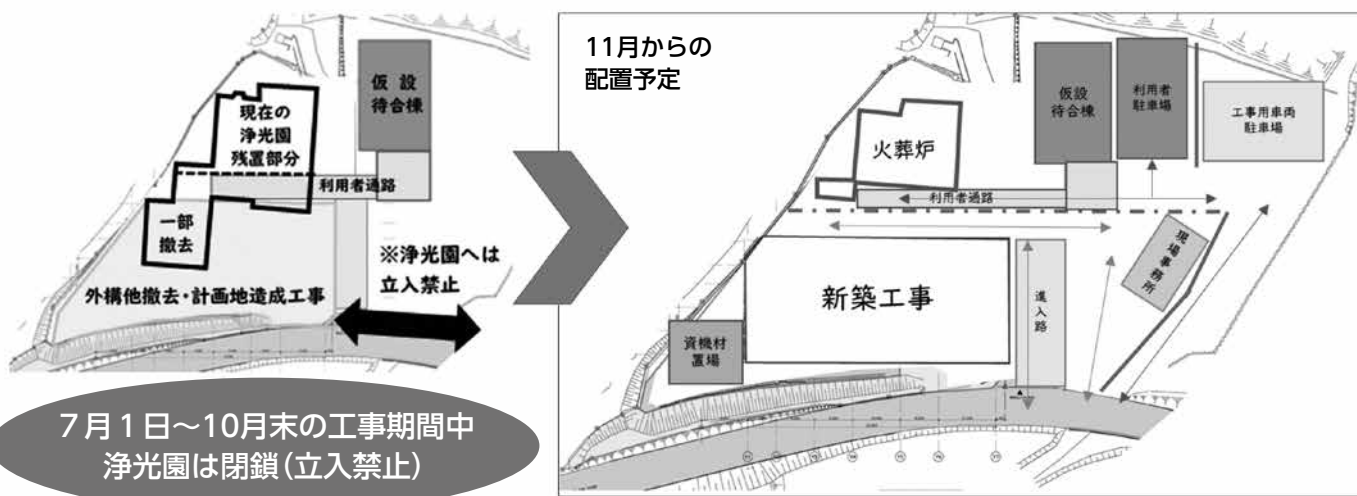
現在の
浄光園
残置部分

仮設
待合棟

利用者通路

一部
撤去

※浄光園へは
立入禁止

外構他撤去・計画地造成工事

7月1日～10月末の工事期間中
浄光園は閉鎖（立入禁止）

11月からの
配置予定

火葬炉

仮設
待合棟

利用者
駐車場

工事用車両
駐車場

利用者通路

現場事務所

新築工事

進入路

資機材
置場